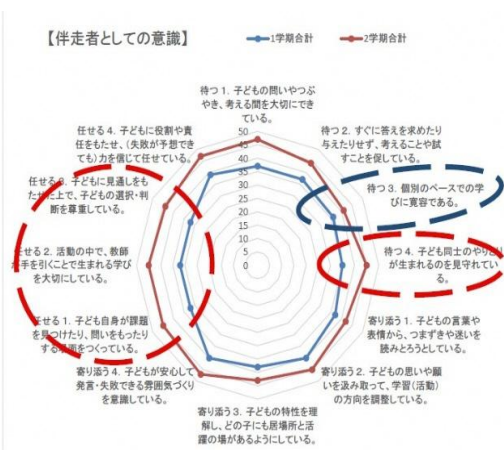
【伴走者としての意識】

1学期合計
2学期合計

待つ 1. 子どもの問いやつぶやき、考える間を大切にできている。

待つ 2. すぐに答えを求めたり与えたりせず、考えることや試すことを促している。

待つ 3. 個別のペースでの学びに寛容である。

待つ 4. 子ども同士のやり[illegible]が生まれるのを見守れてい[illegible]

寄り添う 1. 子どもの言葉や表情から、つまずきや迷いを読みとろうとしている。

寄り添う 2. 子どもの思いや願いを汲み取って、学習（活動）の方向を調整している。

寄り添う 3. 子どもの特性を理解し、どの子にも居場所と活躍の場があるようにしている。

寄り添う 4. 子どもが安心して発言・失敗できる雰囲気づくりを意識している。

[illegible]せる 1. 子ども自身が課題を見つけたり、問いをもったりする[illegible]面をつくっている。

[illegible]せる 2. 活動の中で、教師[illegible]手を引くことで生まれる学びを大切にしている。

任せる 3. 子どもに見通しをもた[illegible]上で、子どもの選択・判断を尊重している。

任せる 4. 子どもに役割や責任をもたせ、（失敗が予想できても）力を信じて任せている。

50
45
40
35
30
25
20
15
10
5
0